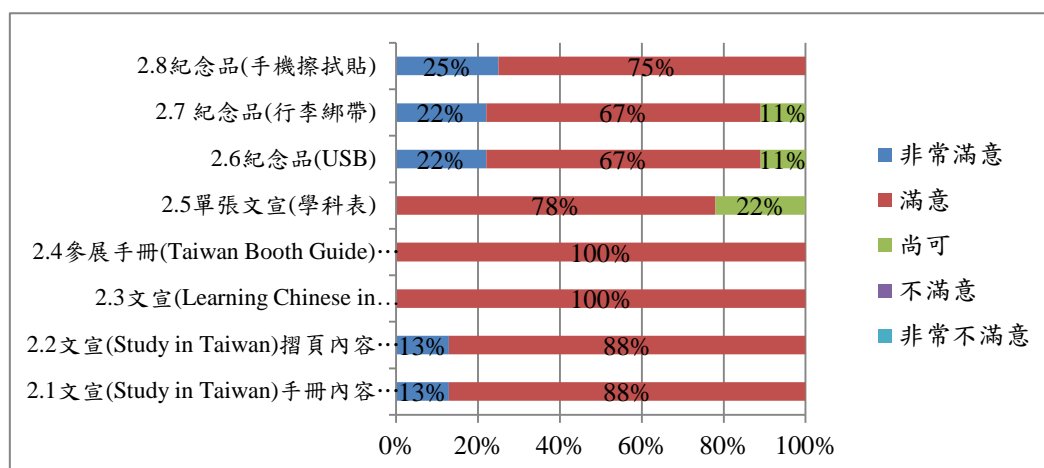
2.8紀念品(手機擦拭貼) 25% 75%

2.7 紀念品(行李綁帶) 22% 67% 11%

2.6紀念品(USB) 22% 67% 11%

2.5單張文宣(學科表) 78% 22%

2.4參展手冊(Taiwan Booth Guide)… 100%

2.3文宣(Learning Chinese in… 100%

2.2文宣(Study in Taiwan)摺頁內容… 13% 88%

2.1文宣(Study in Taiwan)手冊內容… 13% 88%

0% 20% 40% 60% 80% 100%

非常滿意
滿意
尚可
不滿意
非常不滿意